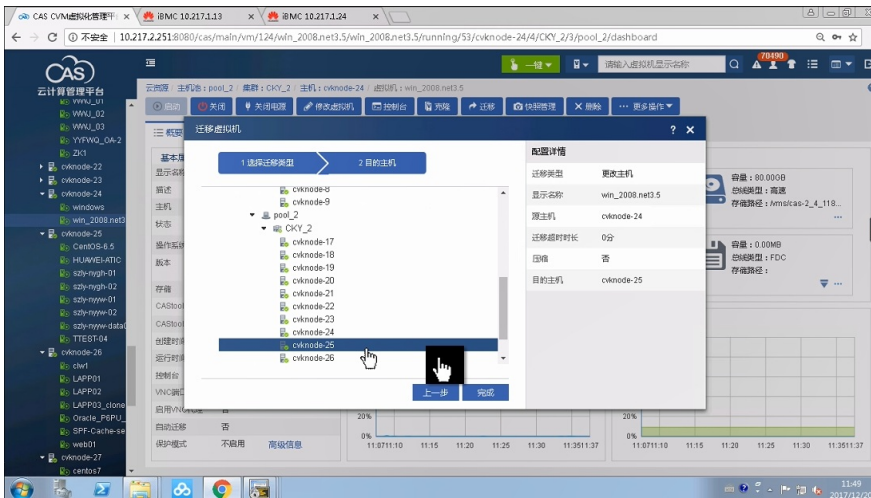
CAS CVM虚拟化管理平 ×
iBMC 10.217.1.13 ×
iBMC 10.217.1.24 ×

← → C ⓘ 不安全 | 10.217.2.251:8080/cas/main/vm/124/win_2008.net3.5/win_2008.net3.5/running/53/cvknode-24/4/CKY_2/3/pool_2/dashboard

CAS 云计算管理平台

一键 ▾
请输入虚拟机显示名称
70490

云资源 : 主机池 : pool_2 / 集群 : CKY_2 / 主机 : cvknode-24 / 虚拟机 : win_2008.net3.5

启动 关闭 关闭电源 修改虚拟机 控制台 克隆 迁移 快照管理 删除 ··· 更多操作

WWJ_01
WWJ_02
WWJ_03
YYFWQ_OA-2
ZK1
cvknode-22
cvknode-23
cvknode-24
windows
win_2008.net3
cvknode-25
CentOS-6.5
HUAWEI-ATIC
szly-nygh-01
szly-nygh-02
szly-nyyw-01
szly-nyyw-02
szly-nyyw-data0
TTEST-04
cvknode-26
clw1
LAPP01
LAPP02
LAPP03_clone
Oracle_P6PU
SPF-Cache-se
web01
cvknode-27
centos7

概要
基本属性
显示名称
描述
主机
状态
操作系统
版本
存储
CAStool
CAStool
创建时间
运行时间
控制台
VNC端口
启用VNC代理 否
自动迁移 否
保护模式 不启用 高级信息

迁移虚拟机 ? ×

1 选择迁移类型
2 目的主机

cvknode-8
cvknode-9
pool_2
CKY_2
cvknode-17
cvknode-18
cvknode-19
cvknode-20
cvknode-21
cvknode-22
cvknode-23
cvknode-24
cvknode-25
cvknode-26

上一步 完成

配置详情
迁移类型 更改主机
显示名称 win_2008.net3.5
源主机 cvknode-24
迁移超时时长 0分
压缩 否
目的主机 cvknode-25

容量 : 80.00GB
总线类型 : 高速
存储路径 : /vms/cas-2_4_118...

容量 : 0.00MB
总线类型 : FDC
存储路径 :

20%
0%
11:0711:10 11:15 11:20 11:25 11:30 11:3511:37

20%
0%
11:0711:10 11:15 11:20 11:25 11:30 11:3511:37

11:49
2017/12/2